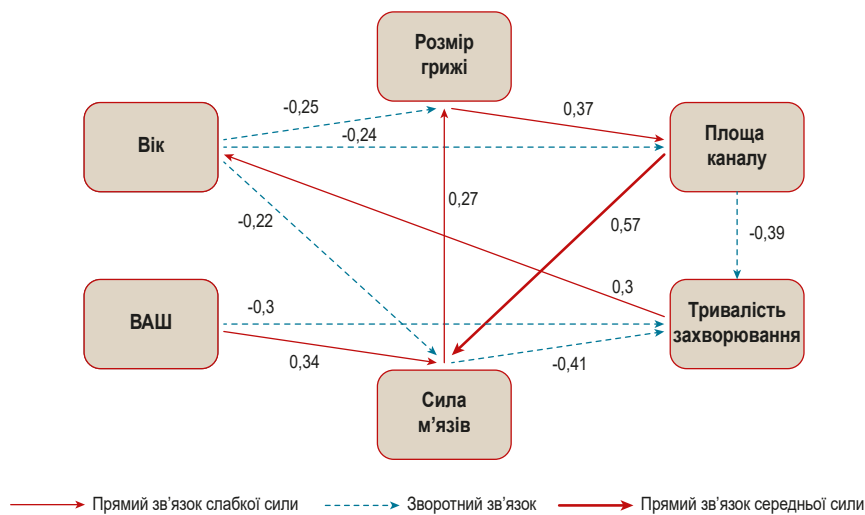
Розмір грижі

Вік

Площа каналу

ВАШ

Тривалість захворювання

Сила м'язів

-0,25

0,37

-0,24

0,27

-0,22

0,57

-0,39

0,3

-0,3

0,34

-0,41

Прямий зв'язок слабкої сили

Зворотний зв'язок

Прямий зв'язок середньої сили